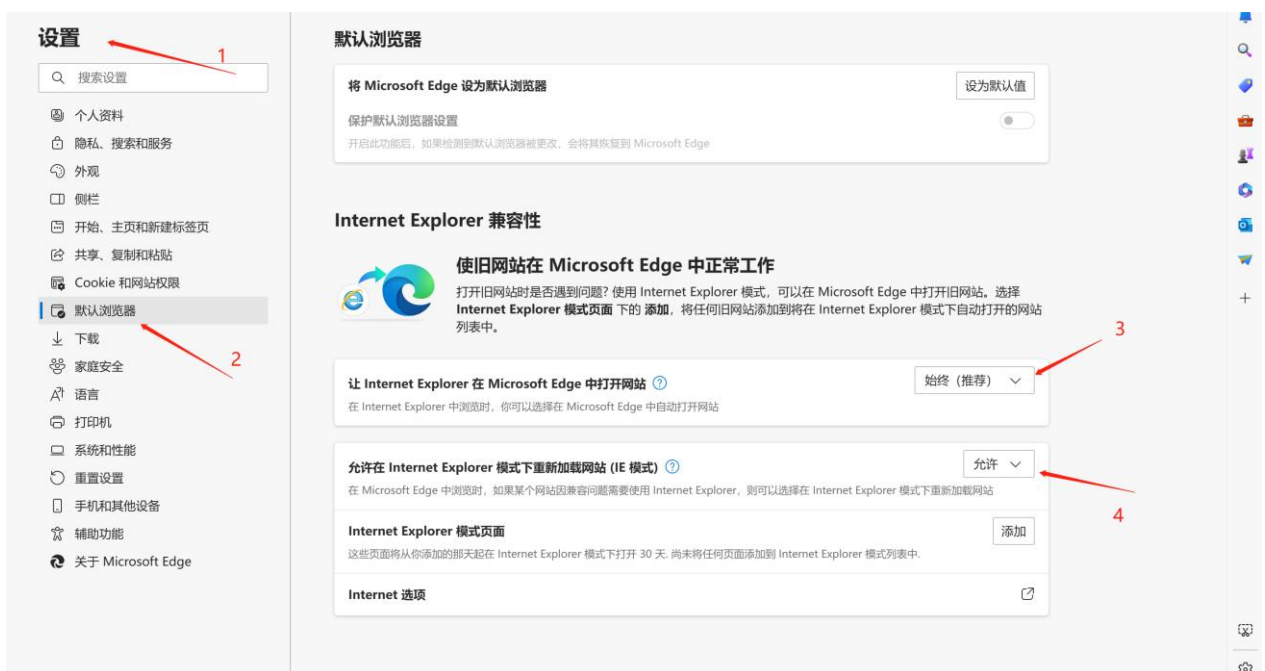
设置

1

搜索设置

个人资料
隐私、搜索和服务
外观
侧栏
开始、主页和新建标签页
共享、复制和粘贴
Cookie 和网站权限
默认浏览器
下载
家庭安全
语言
打印机
系统和性能
重置设置
手机和其他设备
辅助功能
关于 Microsoft Edge

2

默认浏览器

将 Microsoft Edge 设为默认浏览器

设为默认值

保护默认浏览器设置

开启此功能后，如果检测到默认浏览器被更改，会将其恢复到 Microsoft Edge

Internet Explorer 兼容性

使旧网站在 Microsoft Edge 中正常工作

打开旧网站时是否遇到问题? 使用 Internet Explorer 模式，可以在 Microsoft Edge 中打开旧网站。选择 **Internet Explorer 模式页面** 下的 **添加**，将任何旧网站添加到将在 Internet Explorer 模式下自动打开的网站列表中。

3

让 Internet Explorer 在 Microsoft Edge 中打开网站

始终（推荐）

在 Internet Explorer 中浏览时，你可以选择在 Microsoft Edge 中自动打开网站

允许在 Internet Explorer 模式下重新加载网站 (IE 模式)

允许

在 Microsoft Edge 中浏览时，如果某个网站因兼容问题需要使用 Internet Explorer，则可以选择在 Internet Explorer 模式下重新加载网站

4

Internet Explorer 模式页面

添加

这些页面将从你添加的那天起在 Internet Explorer 模式下打开 30 天. 尚未将任何页面添加到 Internet Explorer 模式列表中.

Internet 选项